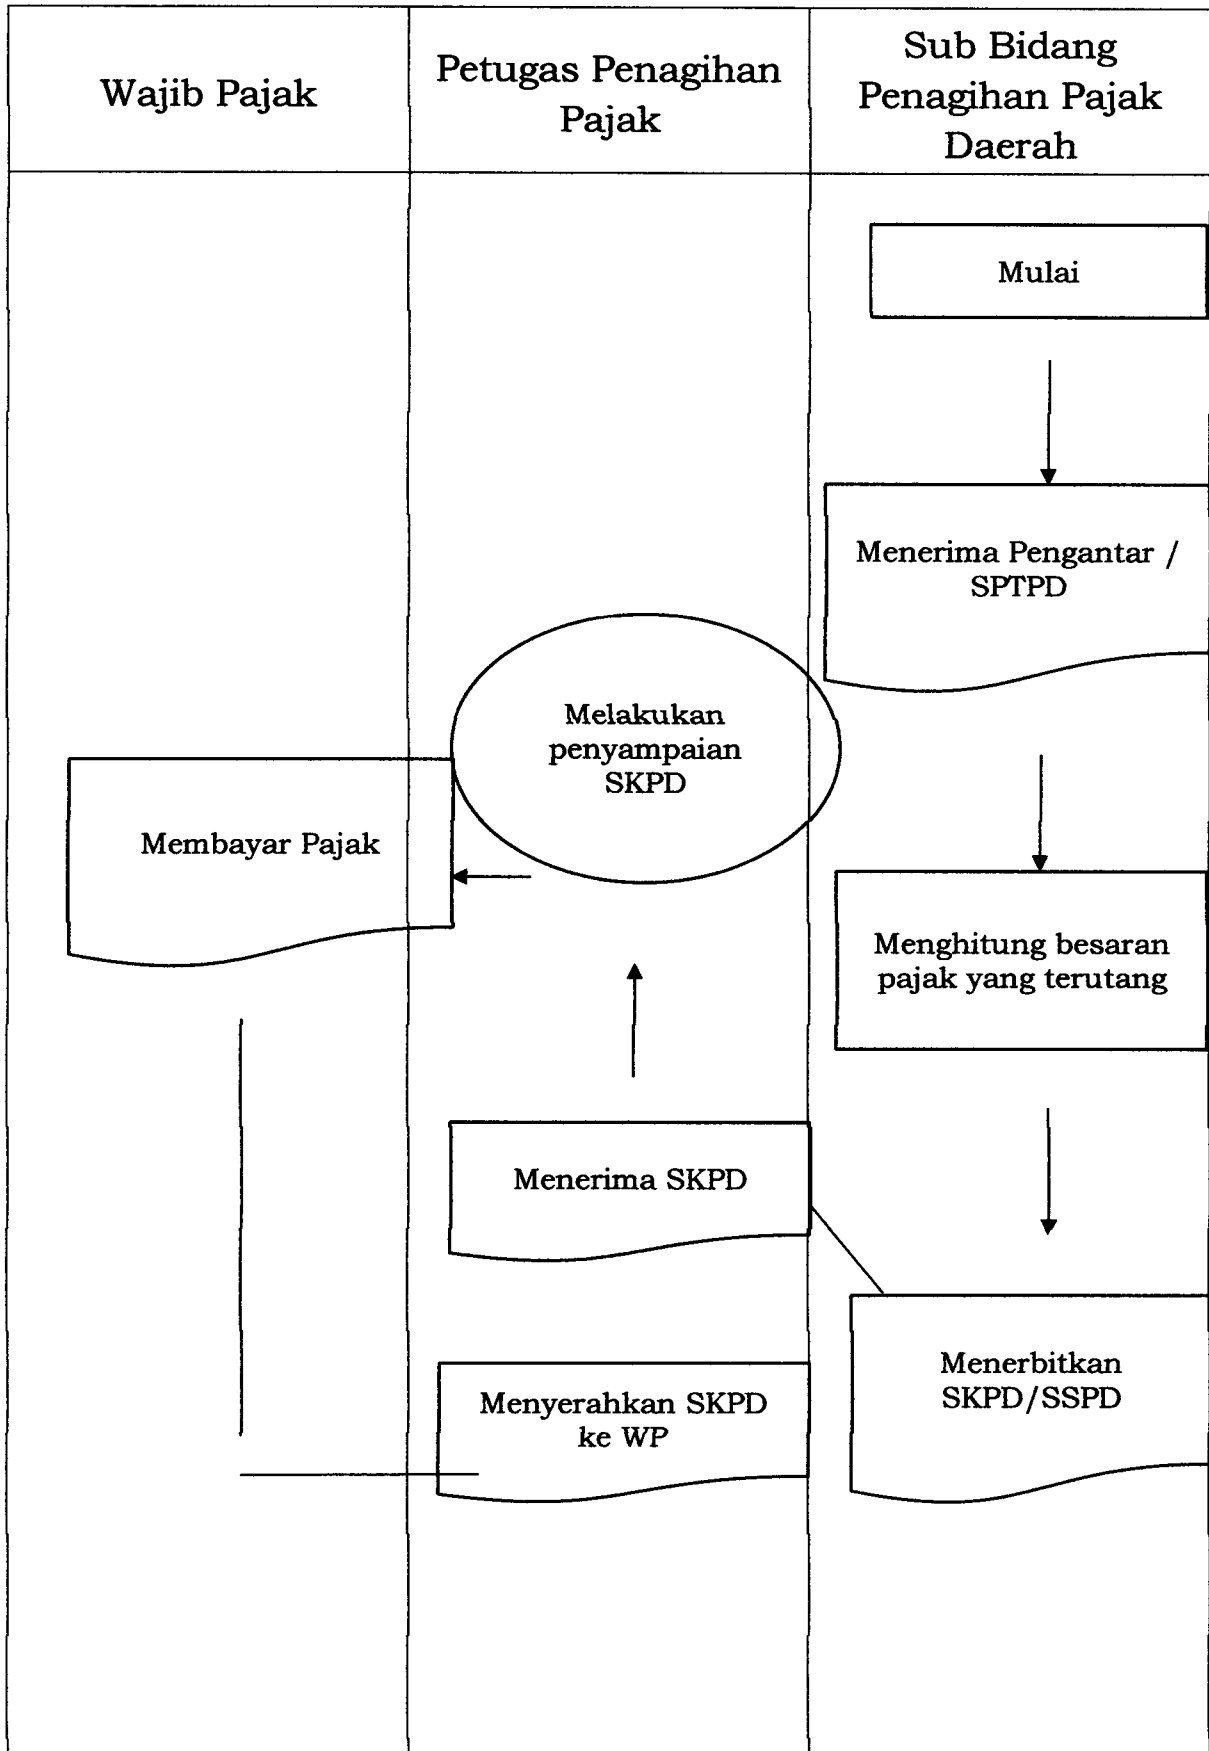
| Wajib Pajak | Petugas Penagihan Pajak | Sub Bidang Penagihan Pajak Daerah |
|---|---|---|

Mulai

Menerima Pengantar / SPTPD

Melakukan penyampaian SKPD

Membayar Pajak

Menghitung besaran pajak yang terutang

Menerima SKPD

Menerbitkan SKPD/SSPD

Menyerahkan SKPD ke WP